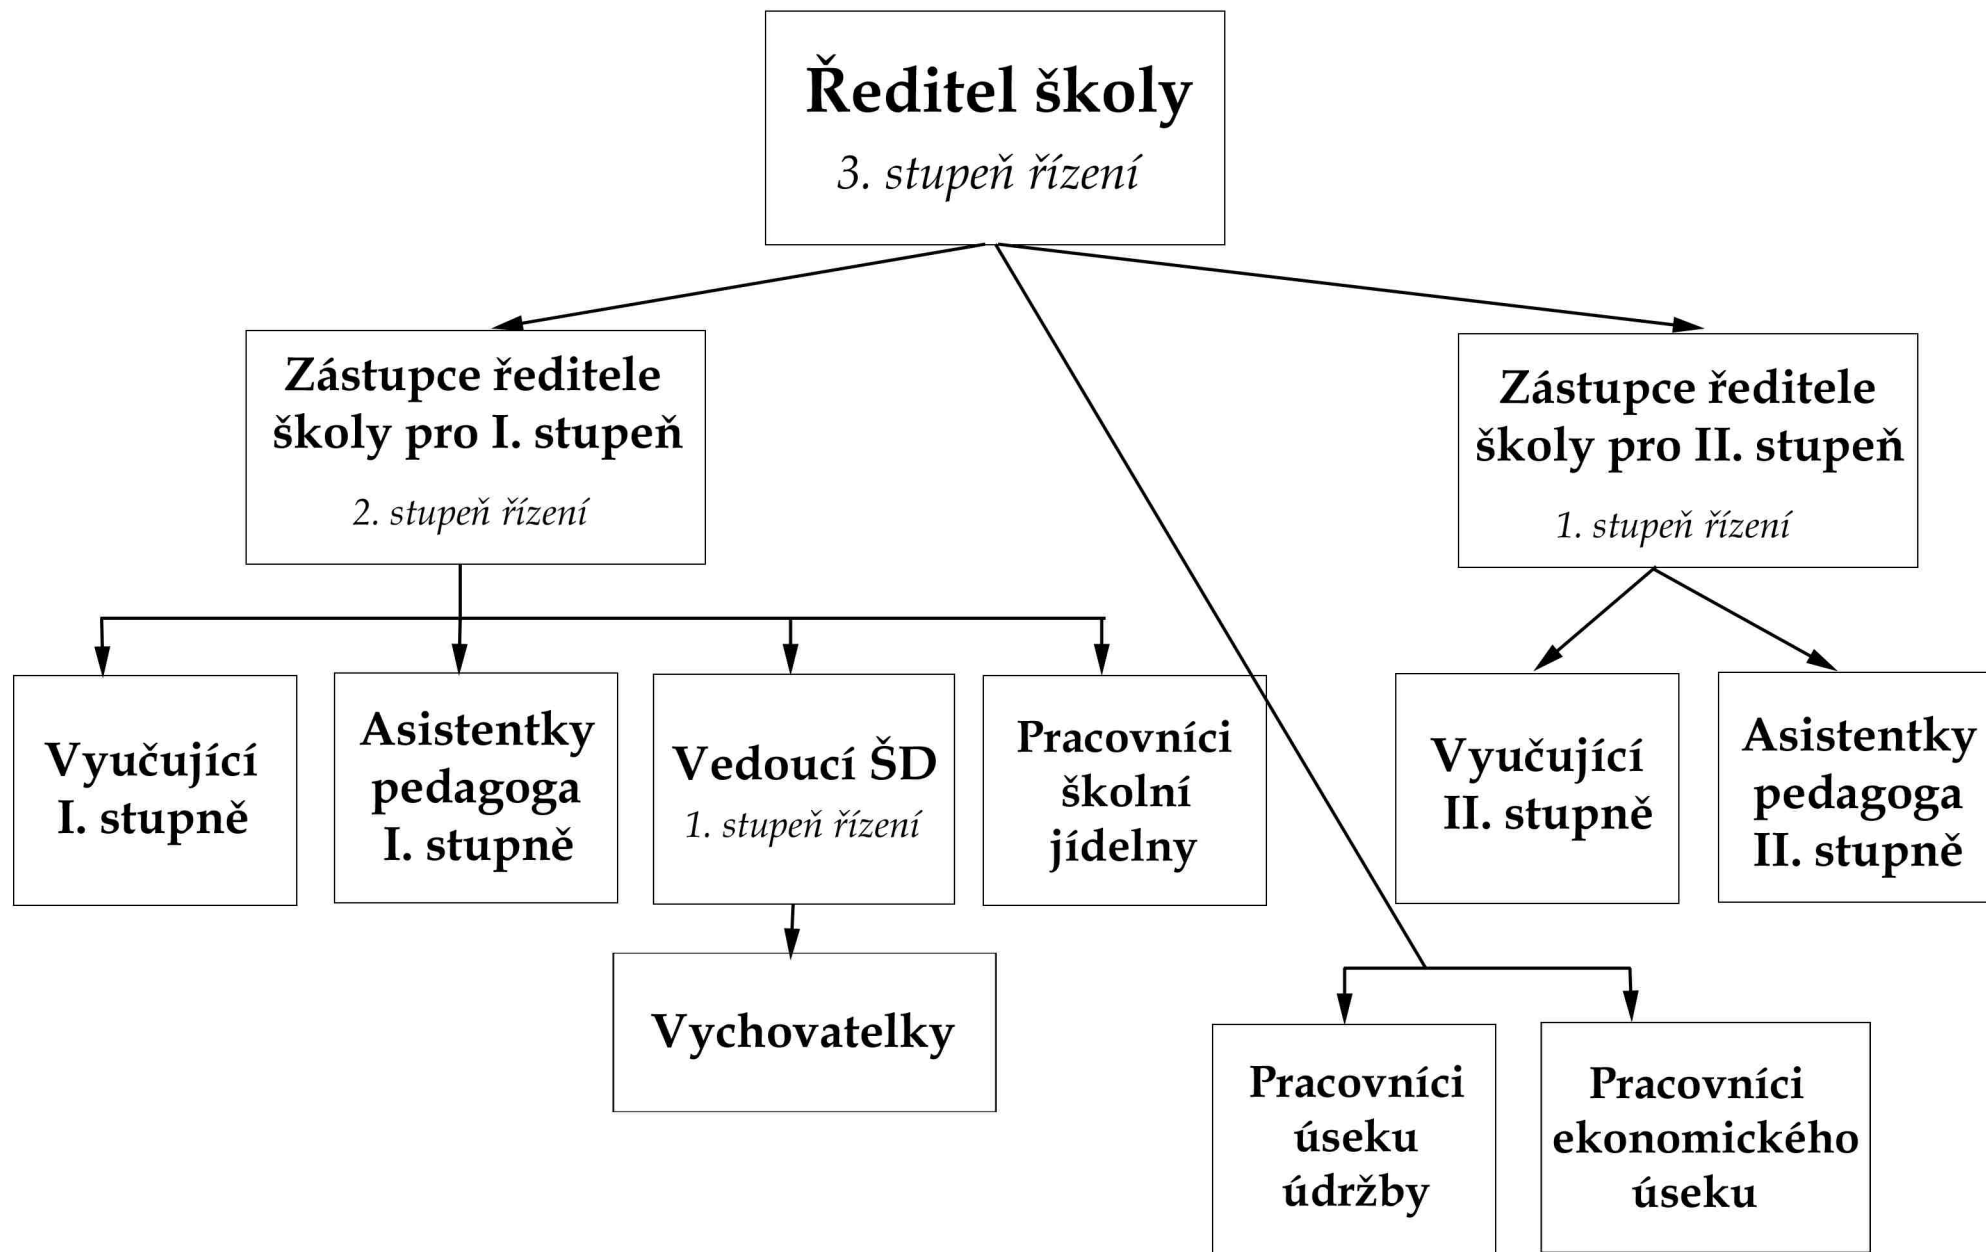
Ředitel školy
3. stupeň řízení

Zástupce ředitele školy pro I. stupeň
2. stupeň řízení

Zástupce ředitele školy pro II. stupeň
1. stupeň řízení

Vyučující I. stupně

Asistentky pedagoga I. stupně

Vedoucí ŠD
1. stupeň řízení

Pracovníci školní jídelny

Vyučující II. stupně

Asistentky pedagoga II. stupně

Vychovatelky

Pracovníci úseku údržby

Pracovníci ekonomického úseku